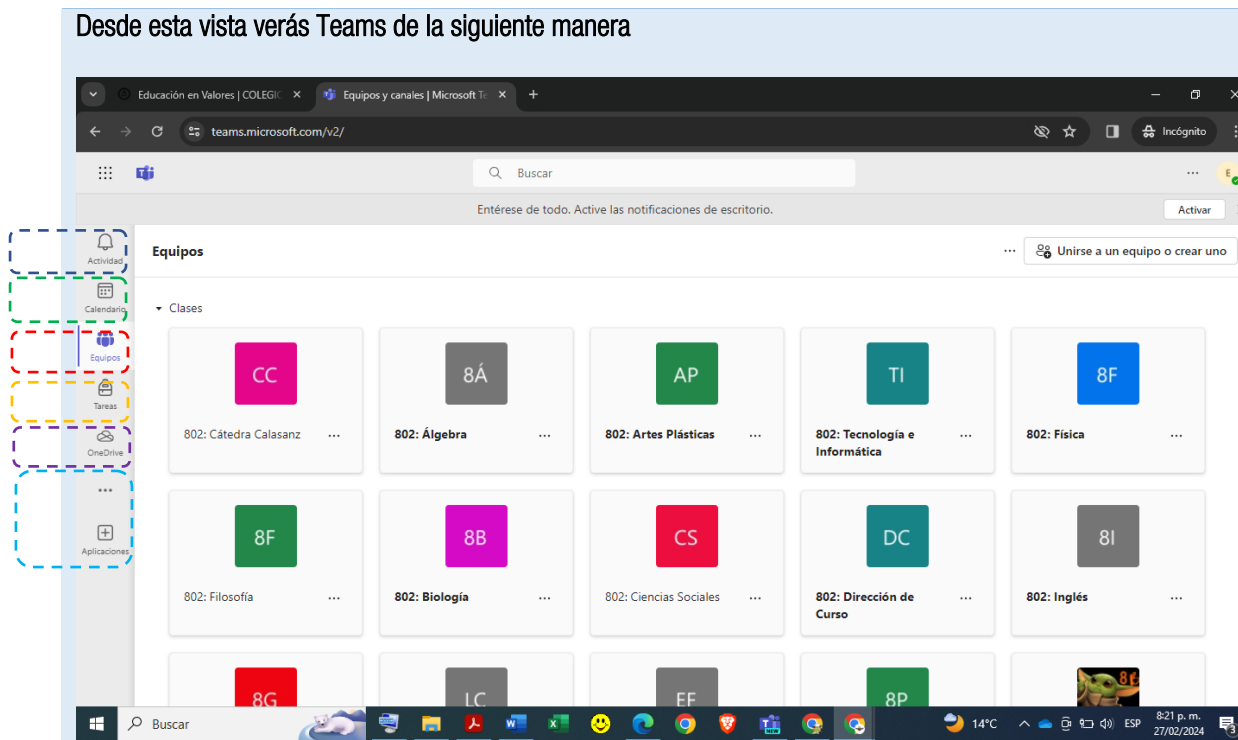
Desde esta vista verás Teams de la siguiente manera

Educación en Valores | COLEGIO

Equipos y canales | Microsoft Te

teams.microsoft.com/v2/

Incógnito

Buscar

Entérese de todo. Active las notificaciones de escritorio.

Activar

Actividad

Calendario

Equipos

Tareas

OneDrive

...

Aplicaciones

Equipos

Unirse a un equipo o crear uno

Clases

CC
802: Cátedra Calasanz

8Á
802: Álgebra

AP
802: Artes Plásticas

TI
802: Tecnología e Informática

8F
802: Física

8F
802: Filosofía

8B
802: Biología

CS
802: Ciencias Sociales

DC
802: Dirección de Curso

8I
802: Inglés

8G

LC

EF

8P

Buscar

14°C

ESP

8:21 p. m.
27/02/2024